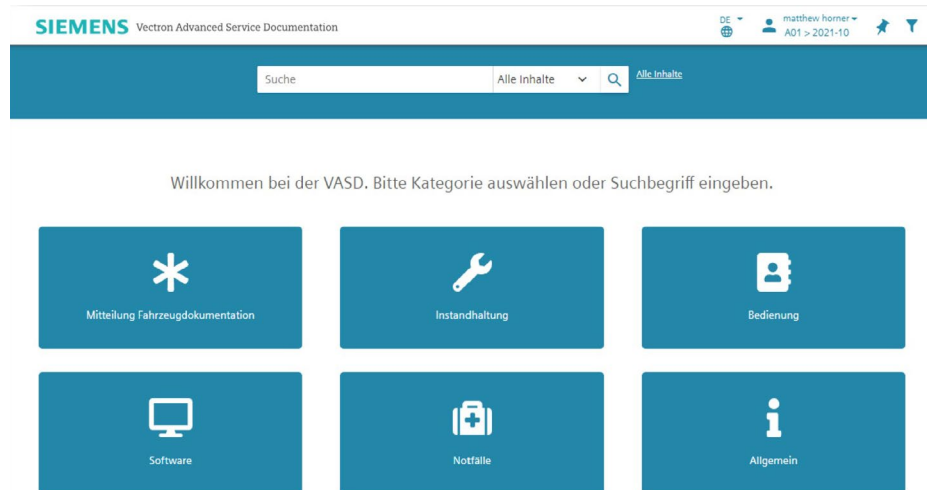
SIEMENS Vectron Advanced Service Documentation

DE

matthew horner
A01 > 2021-10

Suche

Alle Inhalte

Alle Inhalte

Willkommen bei der VASD. Bitte Kategorie auswählen oder Suchbegriff eingeben.

Mitteilung Fahrzeugdokumentation

Instandhaltung

Bedienung

Software

Notfälle

Allgemein